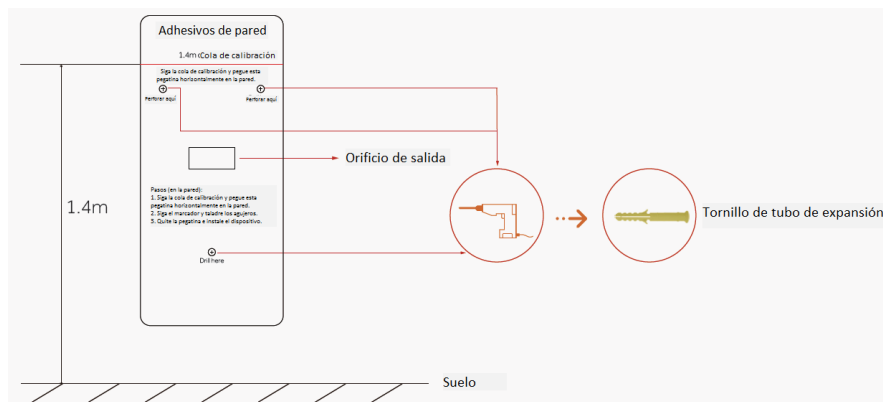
Adhesivos de pared

1.4m Cola de calibración

Siga la cola de calibración y pegue esta pegatina horizontalmente en la pared.

Perforar aquí

Perforar aquí

Orificio de salida

Pasos (en la pared):
1. Siga la cola de calibración y pegue esta pegatina horizontalmente en la pared.
2. Siga el marcador y taladre los agujeros.
3. Quite la pegatina e instale el dispositivo.

Drill here

1.4m

Tornillo de tubo de expansión

Suelo